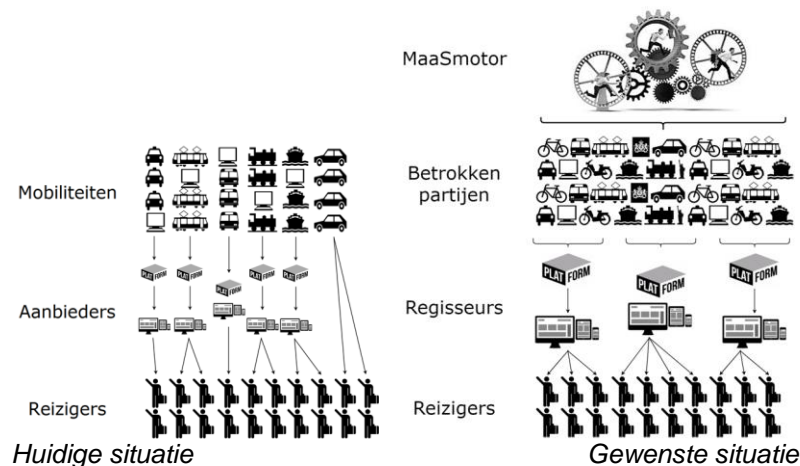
MaaSmotor

Mobiliteiten

Betrokken partijen

PLAT FORM

PLAT FORM

PLAT FORM

PLAT FORM

PLAT FORM

Aanbieders

PLAT FORM

PLAT FORM

PLAT FORM

Regisseurs

Reizigers

Reizigers

Huidige situatie

Gewenste situatie